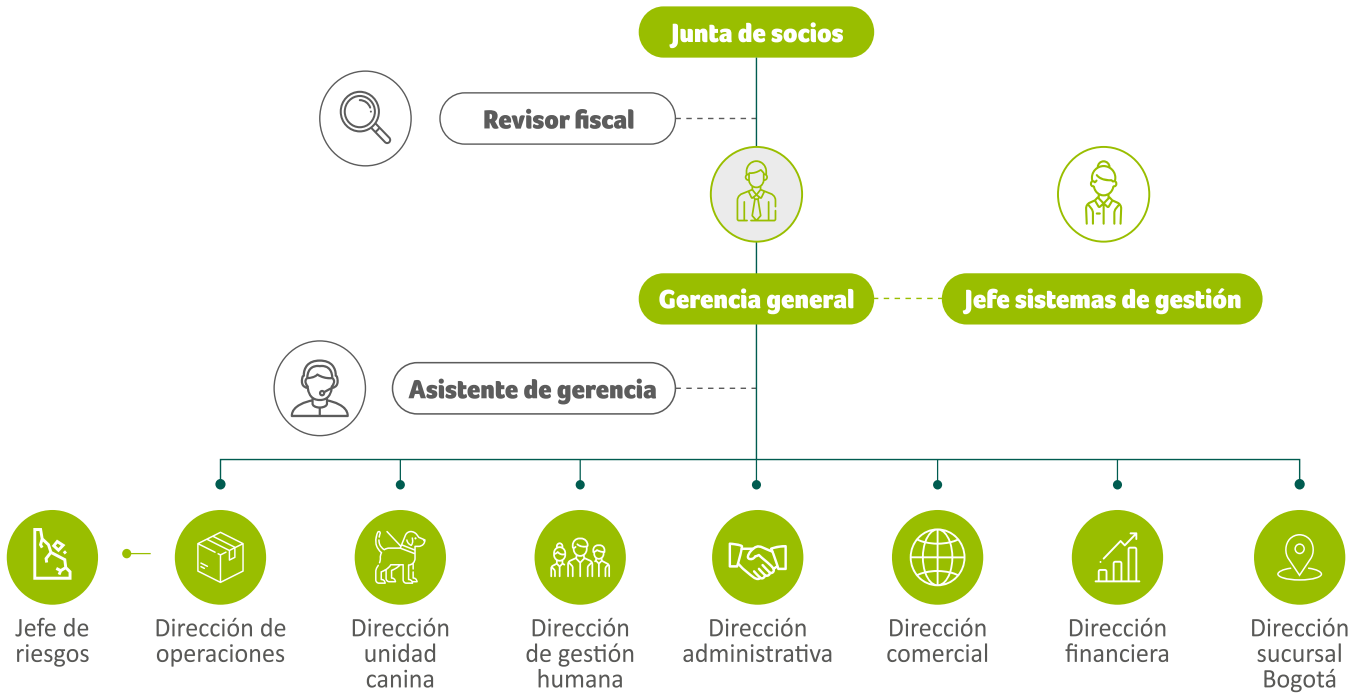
Junta de socios

Revisor fiscal

Gerencia general

Jefe sistemas de gestión

Asistente de gerencia

Jefe de riesgos

Dirección de operaciones

Dirección unidad canina

Dirección de gestión humana

Dirección administrativa

Dirección comercial

Dirección financiera

Dirección sucursal Bogotá